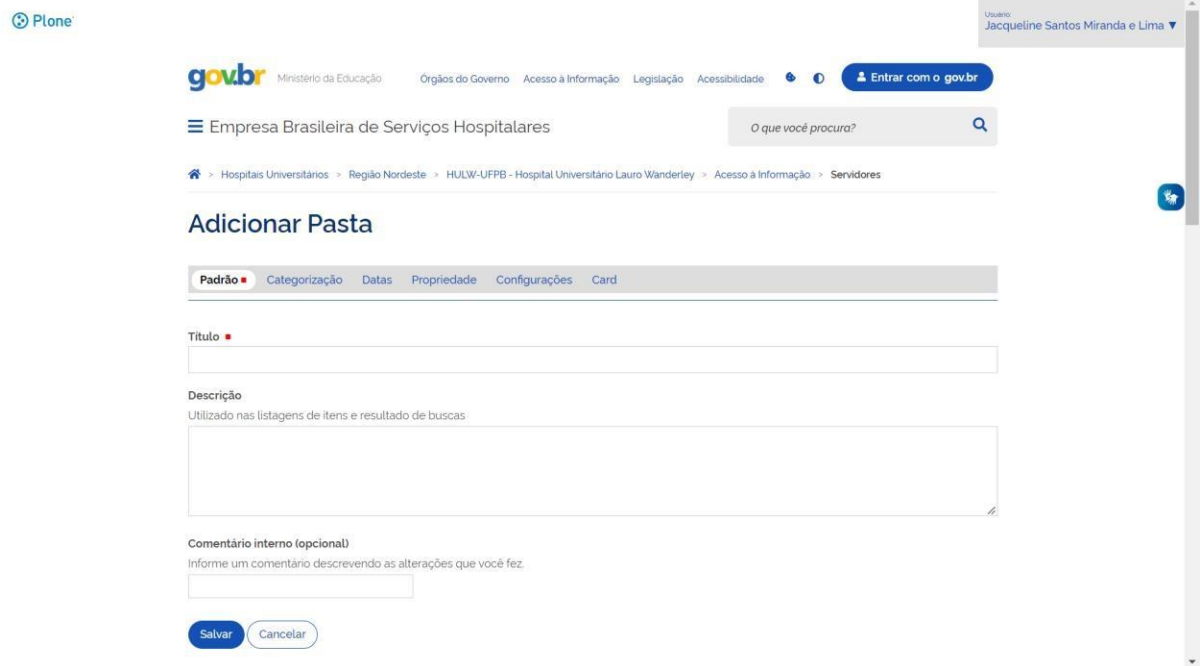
Plone

Usuário
Jacqueline Santos Miranda e Lima ▼

gov.br Ministério da Educação Órgãos do Governo Acesso à Informação Legislação Acessibilidade

Entrar com o gov.br

Empresa Brasileira de Serviços Hospitalares

O que você procura?

> Hospitais Universitários > Região Nordeste > HULW-UFPB - Hospital Universitário Lauro Wanderley > Acesso à Informação > Servidores

Adicionar Pasta

Padrão Categorização Datas Propriedade Configurações Card

Título

Descrição
Utilizado nas listagens de itens e resultado de buscas

Comentário interno (opcional)
Informe um comentário descrevendo as alterações que você fez.

Salvar Cancelar